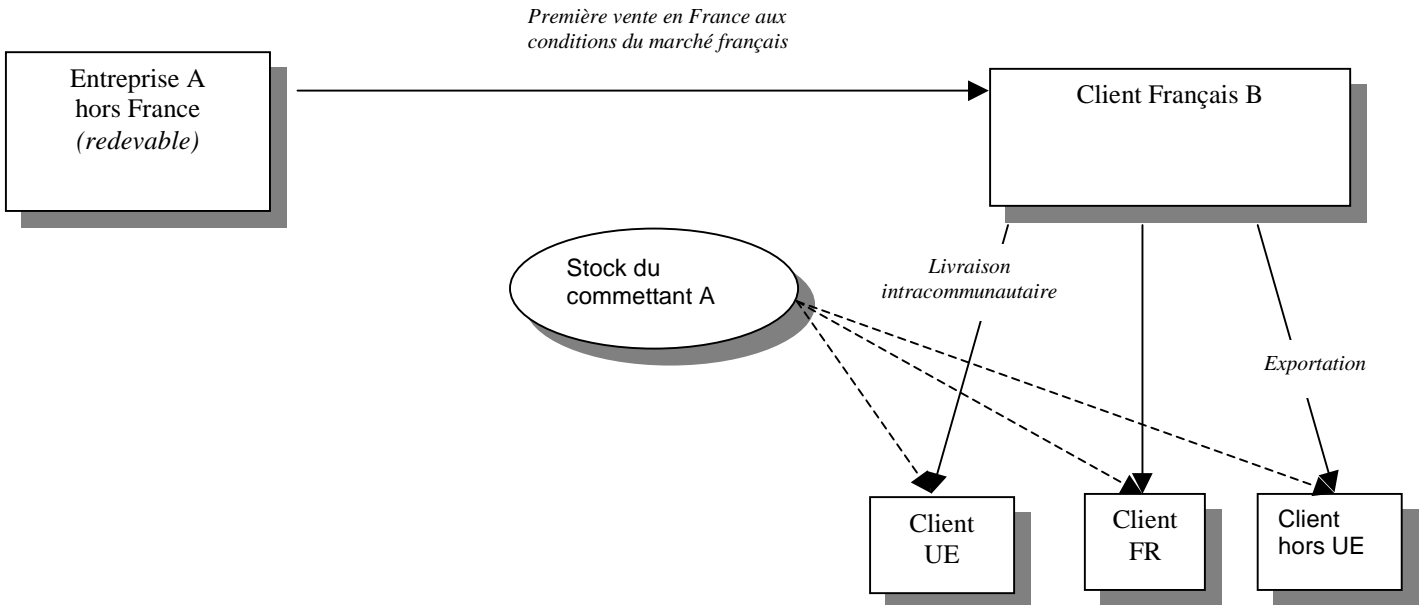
Première vente en France aux conditions du marché français

Entreprise A
hors France
(redevable)

Client Français B

Stock du commettant A

Livraison intracommunautaire

Exportation

Client UE

Client FR

Client hors UE